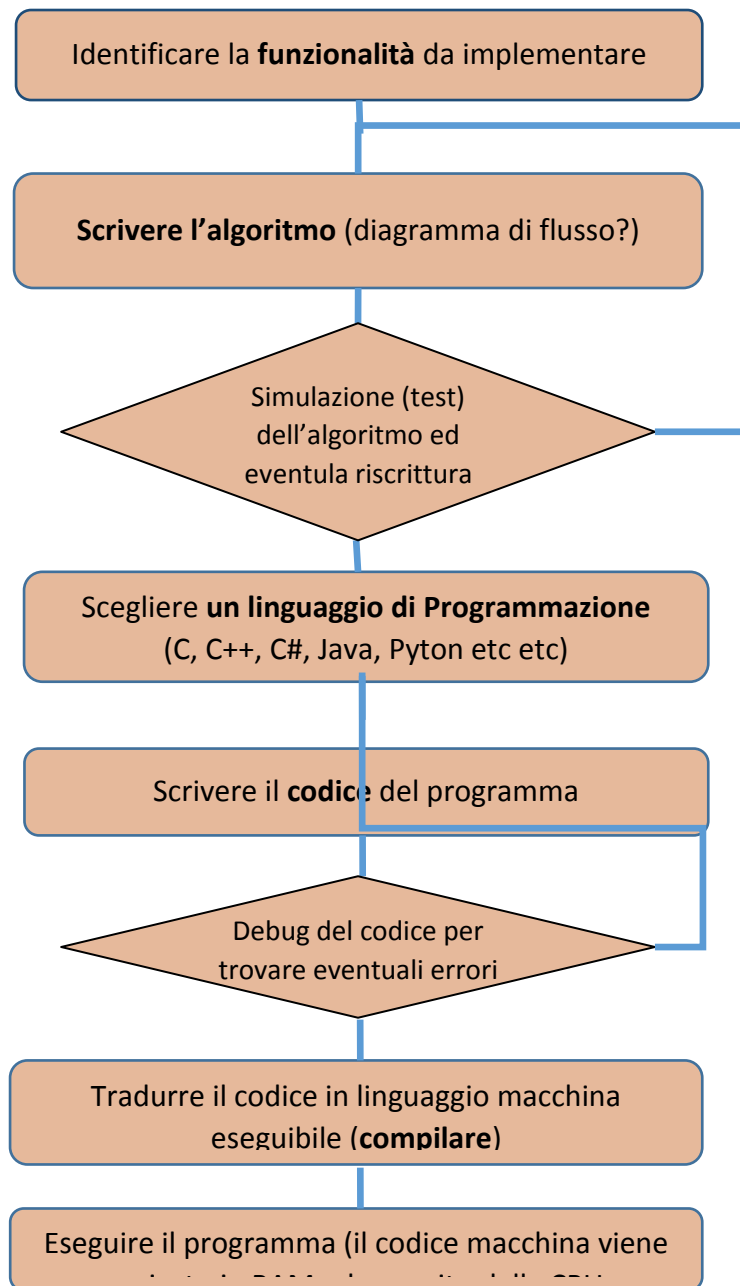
Identificare la **funzionalità** da implementare

**Scrivere l'algoritmo** (diagramma di flusso?)

Simulazione (test) dell'algoritmo ed eventula riscrittura

Scegliere **un linguaggio di Programmazione** (C, C++, C#, Java, Pyton etc etc)

Scrivere il **codice** del programma

Debug del codice per trovare eventuali errori

Tradurre il codice in linguaggio macchina eseguibile (**compilare**)

Eseguire il programma (il codice macchina viene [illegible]